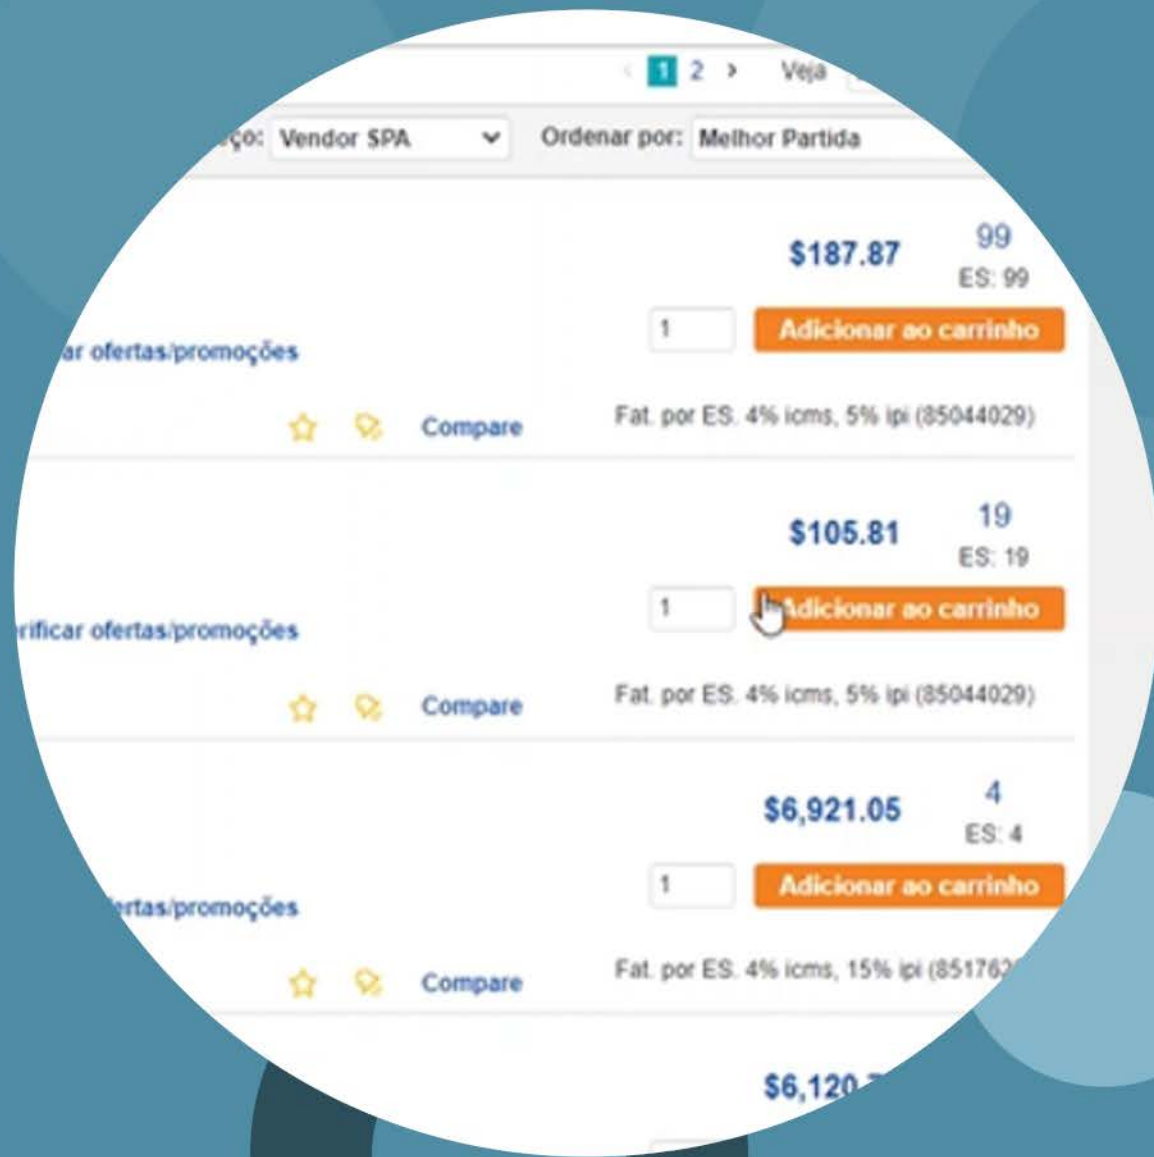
1 2 › Veja

ço: Vendor SPA Ordenar por: Melhor Partida

$187.87 99 ES: 99

1 Adicionar ao carrinho

ar ofertas/promoções

Compare Fat. por ES. 4% icms, 5% ipi (85044029)

$105.81 19 ES: 19

1 Adicionar ao carrinho

rificar ofertas/promoções

Compare Fat. por ES. 4% icms, 5% ipi (85044029)

$6,921.05 4 ES: 4

1 Adicionar ao carrinho

ertas/promoções

Compare Fat. por ES. 4% icms, 15% ipi (85176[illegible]

$6,120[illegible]